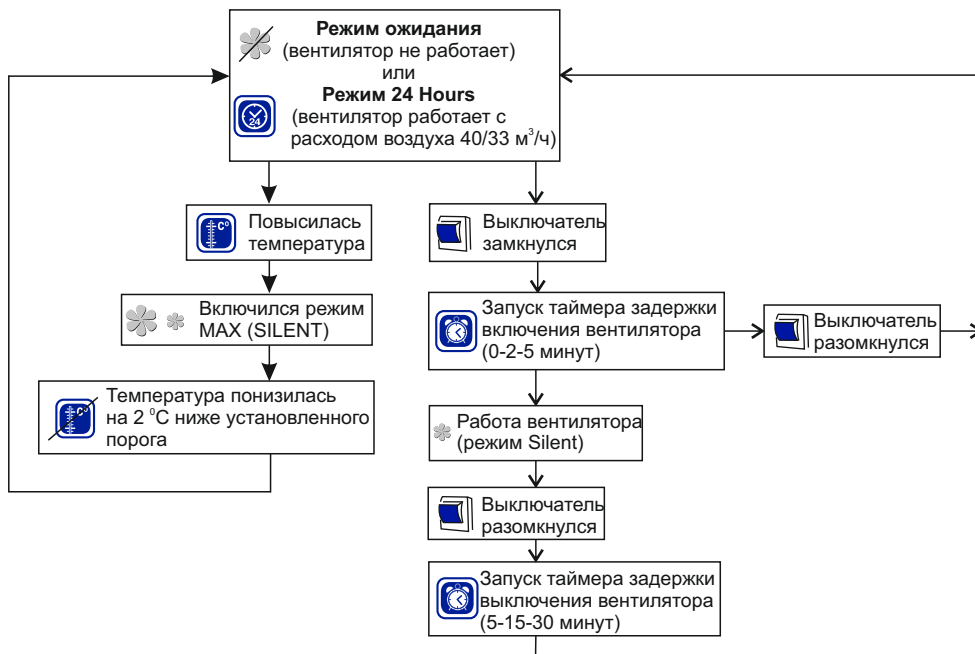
**Режим ожидания**
(вентилятор не работает)
или
**Режим 24 Hours**
(вентилятор работает с расходом воздуха 40/33 м$^3$/ч)

24

C°

Повысилась температура

Включился режим MAX (SILENT)

C°

Температура понизилась на 2 $^0$С ниже установленного порога

Выключатель замкнулся

Запуск таймера задержки включения вентилятора (0-2-5 минут)

Выключатель разомкнулся

Работа вентилятора (режим Silent)

Выключатель разомкнулся

Запуск таймера задержки выключения вентилятора (5-15-30 минут)